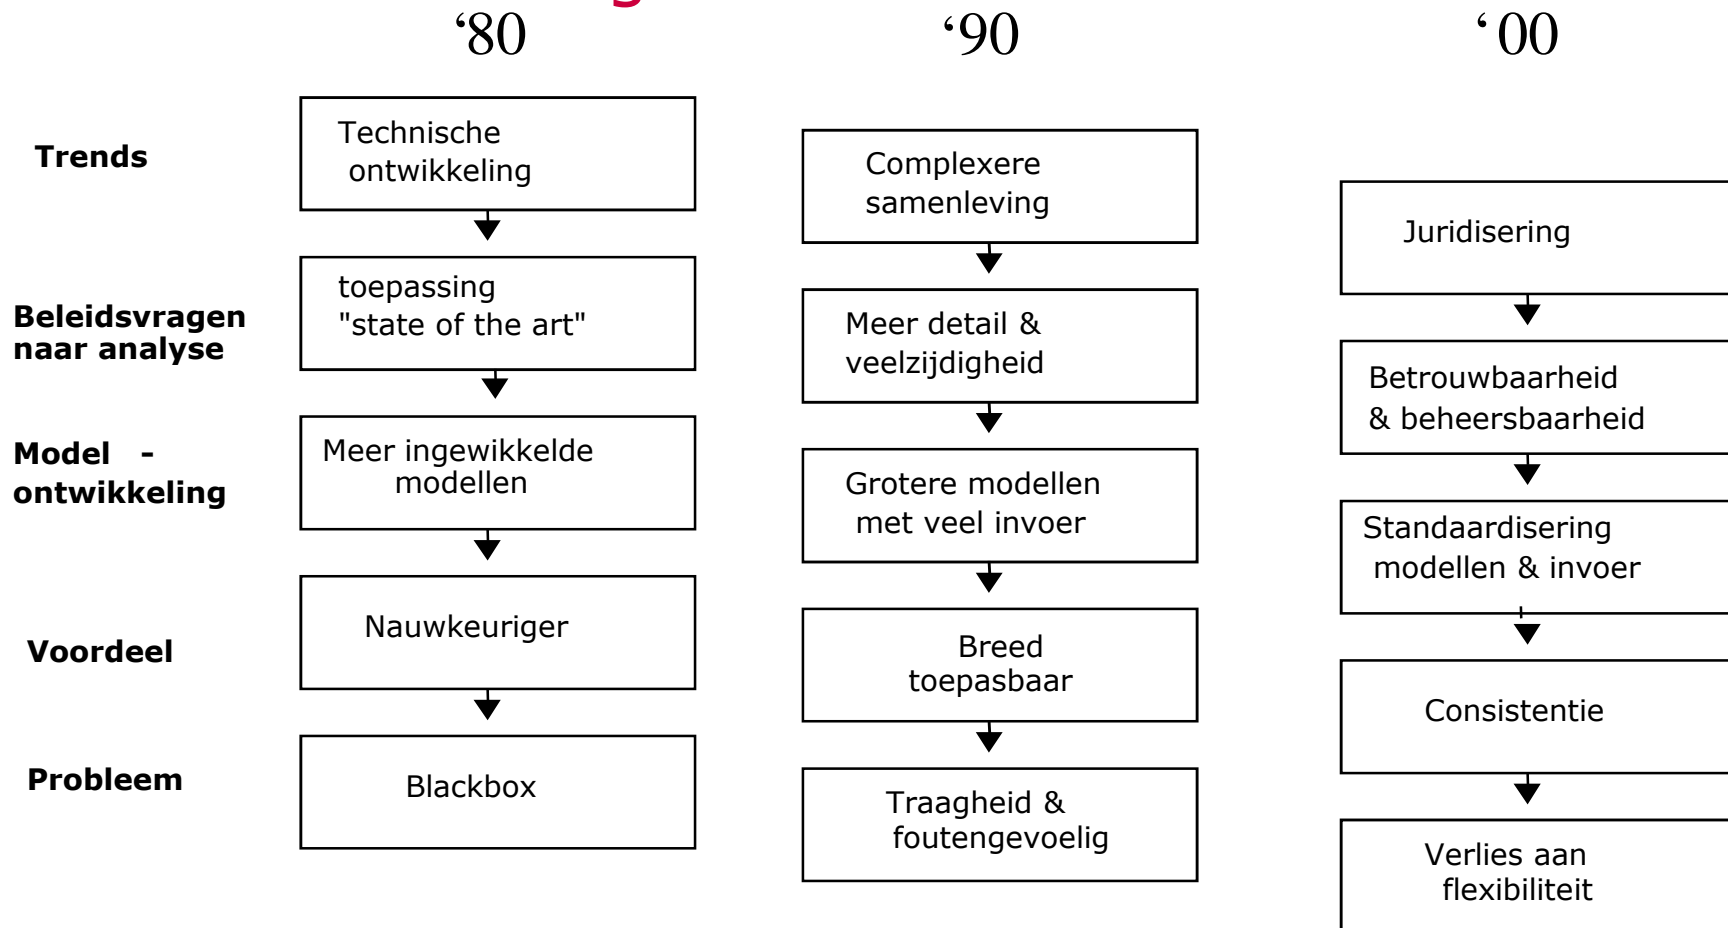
‘80 ‘90 ‘00

Trends

Beleidsvragen naar analyse

Model - ontwikkeling

Voordeel

Probleem

Technische ontwikkeling

toepassing "state of the art"

Meer ingewikkelde modellen

Nauwkeuriger

Blackbox

Complexere samenleving

Meer detail & veelzijdigheid

Grotere modellen met veel invoer

Breed toepasbaar

Traagheid & foutengevoelig

Juridisering

Betrouwbaarheid & beheersbaarheid

Standaardisering modellen & invoer

Consistentie

Verlies aan flexibiliteit